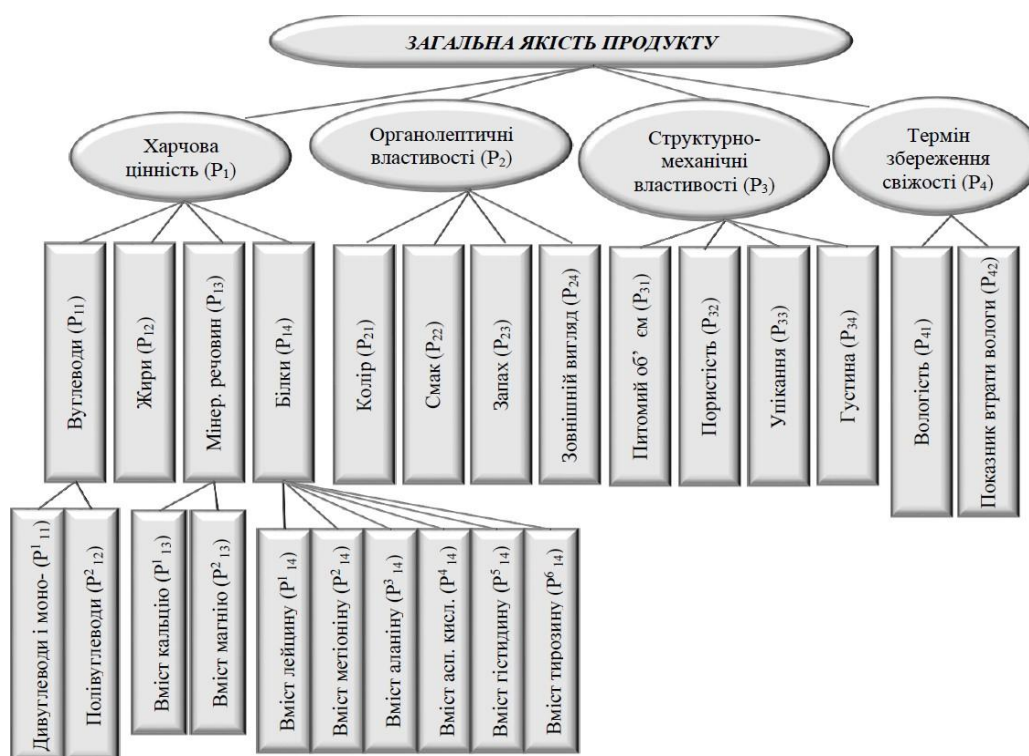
ЗАГАЛЬНА ЯКІСТЬ ПРОДУКТУ

Харчова цінність ($P_1$)

Органолептичні властивості ($P_2$)

Структурно-механічні властивості ($P_3$)

Термін збереження свіжості ($P_4$)

Вуглеводи ($P_{11}$)

Жири ($P_{12}$)

Мінер. речовин ($P_{13}$)

Білки ($P_{14}$)

Колір ($P_{21}$)

Смак ($P_{22}$)

Запах ($P_{23}$)

Зовнішній вигляд ($P_{24}$)

Питомий об' єм ($P_{31}$)

Пористість ($P_{32}$)

Упікання ($P_{33}$)

Густина ($P_{34}$)

Вологість ($P_{41}$)

Показник втрати вологи ($P_{42}$)

Дивуглеводи і моно- ($P^1{}_{11}$)

Полівуглеводи ($P^2{}_{12}$)

Вміст кальцію ($P^1{}_{13}$)

Вміст магнію ($P^2{}_{13}$)

Вміст лейцину ($P^1{}_{14}$)

Вміст метіоніну ($P^2{}_{14}$)

Вміст аланіну ($P^3{}_{14}$)

Вміст асп. кисл. ($P^4{}_{14}$)

Вміст гістидину ($P^5{}_{14}$)

Вміст тирозину ($P^6{}_{14}$)